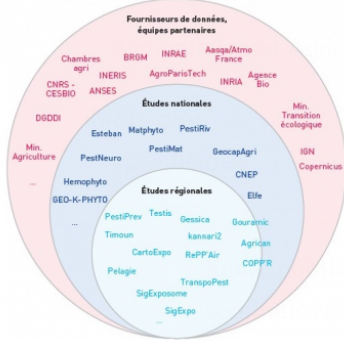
Fournisseurs de données, équipes partenaires

Chambres agri
BRGM
INRAE
Aasqa/Atmo France
INERIS
AgroParisTech
INRIA
Agence Bio
CNRS - CESBIO
ANSES
DGDDI
Min. Transition écologique
Min. Agriculture
IGN
Copernicus
...

Études nationales

Esteban
Matphyto
PestiRiv
PestiMat
GeocapAgri
PestNeuro
CNEP
Hemophyto
GEO-K-PHYTO
Elfe
...

Études régionales

PestiPrev
Testis
Gessica
Gouramic
Timoun
kannari2
Agrican
CartoExpo
RePP'Air
COPP'R
Pelagie
TranspoPest
SigExposome
SigExpo
...